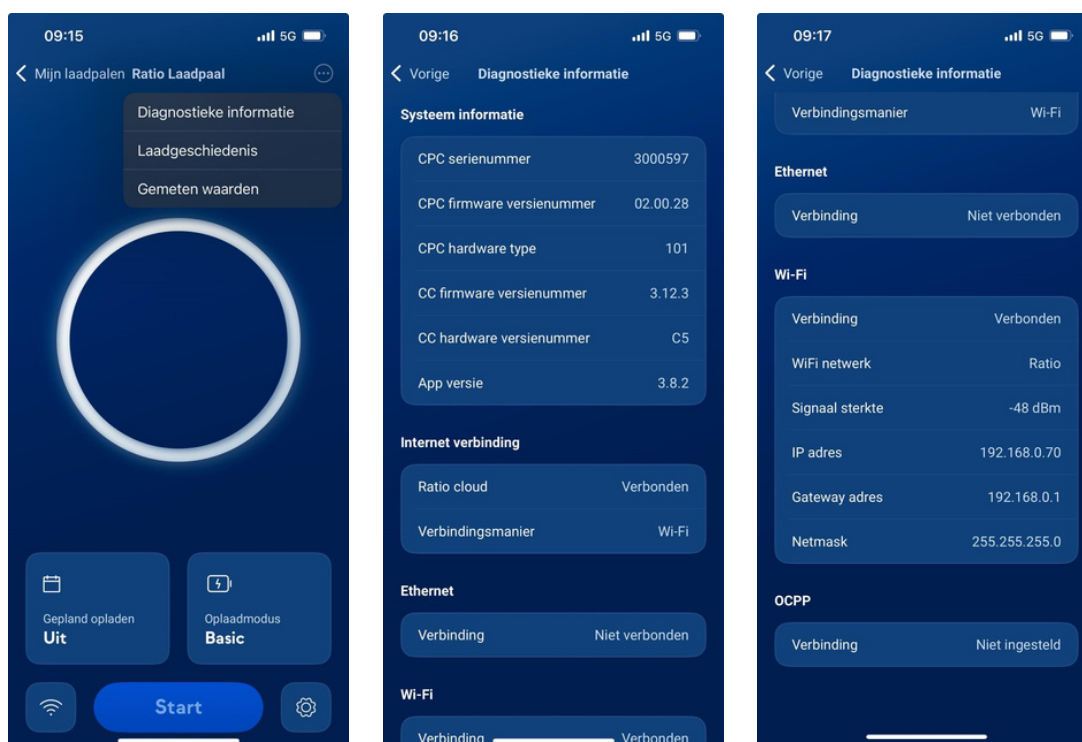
09:15 5G

Mijn laadpalen Ratio Laadpaal

Diagnostieke informatie
Laadgeschiedenis
Gemeten waarden

Gepland opladen
Uit

Oplaadmodus
Basic

Start

09:16 5G

Vorige Diagnostieke informatie

Systeem informatie

| | |
|---|---|
| CPC serienummer | 3000597 |
| CPC firmware versienummer | 02.00.28 |
| CPC hardware type | 101 |
| CC firmware versienummer | 3.12.3 |
| CC hardware versienummer | C5 |
| App versie | 3.8.2 |

Internet verbinding

| | |
|---|---|
| Ratio cloud | Verbonden |
| Verbindingsmanier | Wi-Fi |

Ethernet

| | |
|---|---|
| Verbinding | Niet verbonden |

Wi-Fi

| | |
|---|---|
| Verbinding | Verbonden |

09:17 5G

Vorige Diagnostieke informatie

| | |
|---|---|
| Verbindingsmanier | Wi-Fi |

Ethernet

| | |
|---|---|
| Verbinding | Niet verbonden |

Wi-Fi

| | |
|---|---|
| Verbinding | Verbonden |
| WiFi netwerk | Ratio |
| Signaal sterkte | -48 dBm |
| IP adres | 192.168.0.70 |
| Gateway adres | 192.168.0.1 |
| Netmask | 255.255.255.0 |

OCPP

| | |
|---|---|
| Verbinding | Niet ingesteld |